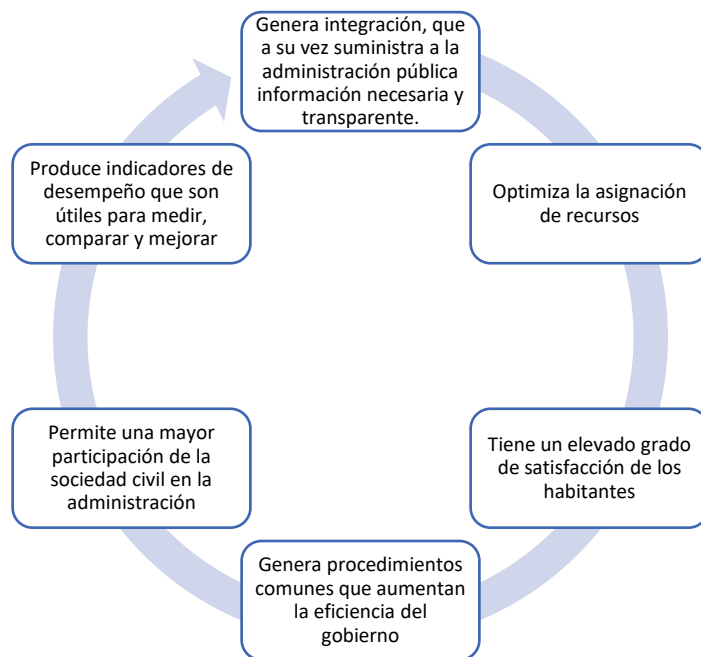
Genera integración, que a su vez suministra a la administración pública información necesaria y transparente.

Optimiza la asignación de recursos

Tiene un elevado grado de satisfacción de los habitantes

Genera procedimientos comunes que aumentan la eficiencia del gobierno

Permite una mayor participación de la sociedad civil en la administración

Produce indicadores de desempeño que son útiles para medir, comparar y mejorar